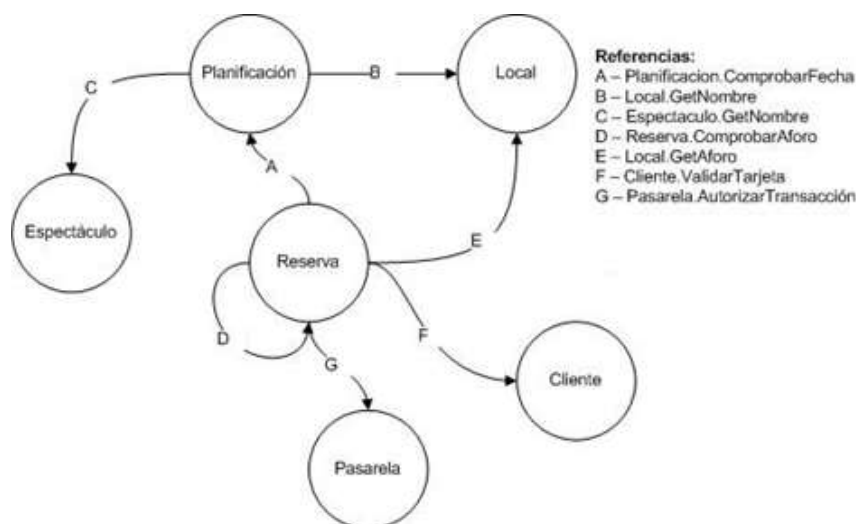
Planificación

B

Local

C

Espectáculo

A

Reserva

E

D

G

F

Cliente

Pasarela

Referencias:
A – Planificacion.ComprobarFecha
B – Local.GetNombre
C – Espectaculo.GetNombre
D – Reserva.ComprobarAforo
E – Local.GetAforo
F – Cliente.ValidarTarjeta
G – Pasarela.AutorizarTransacción